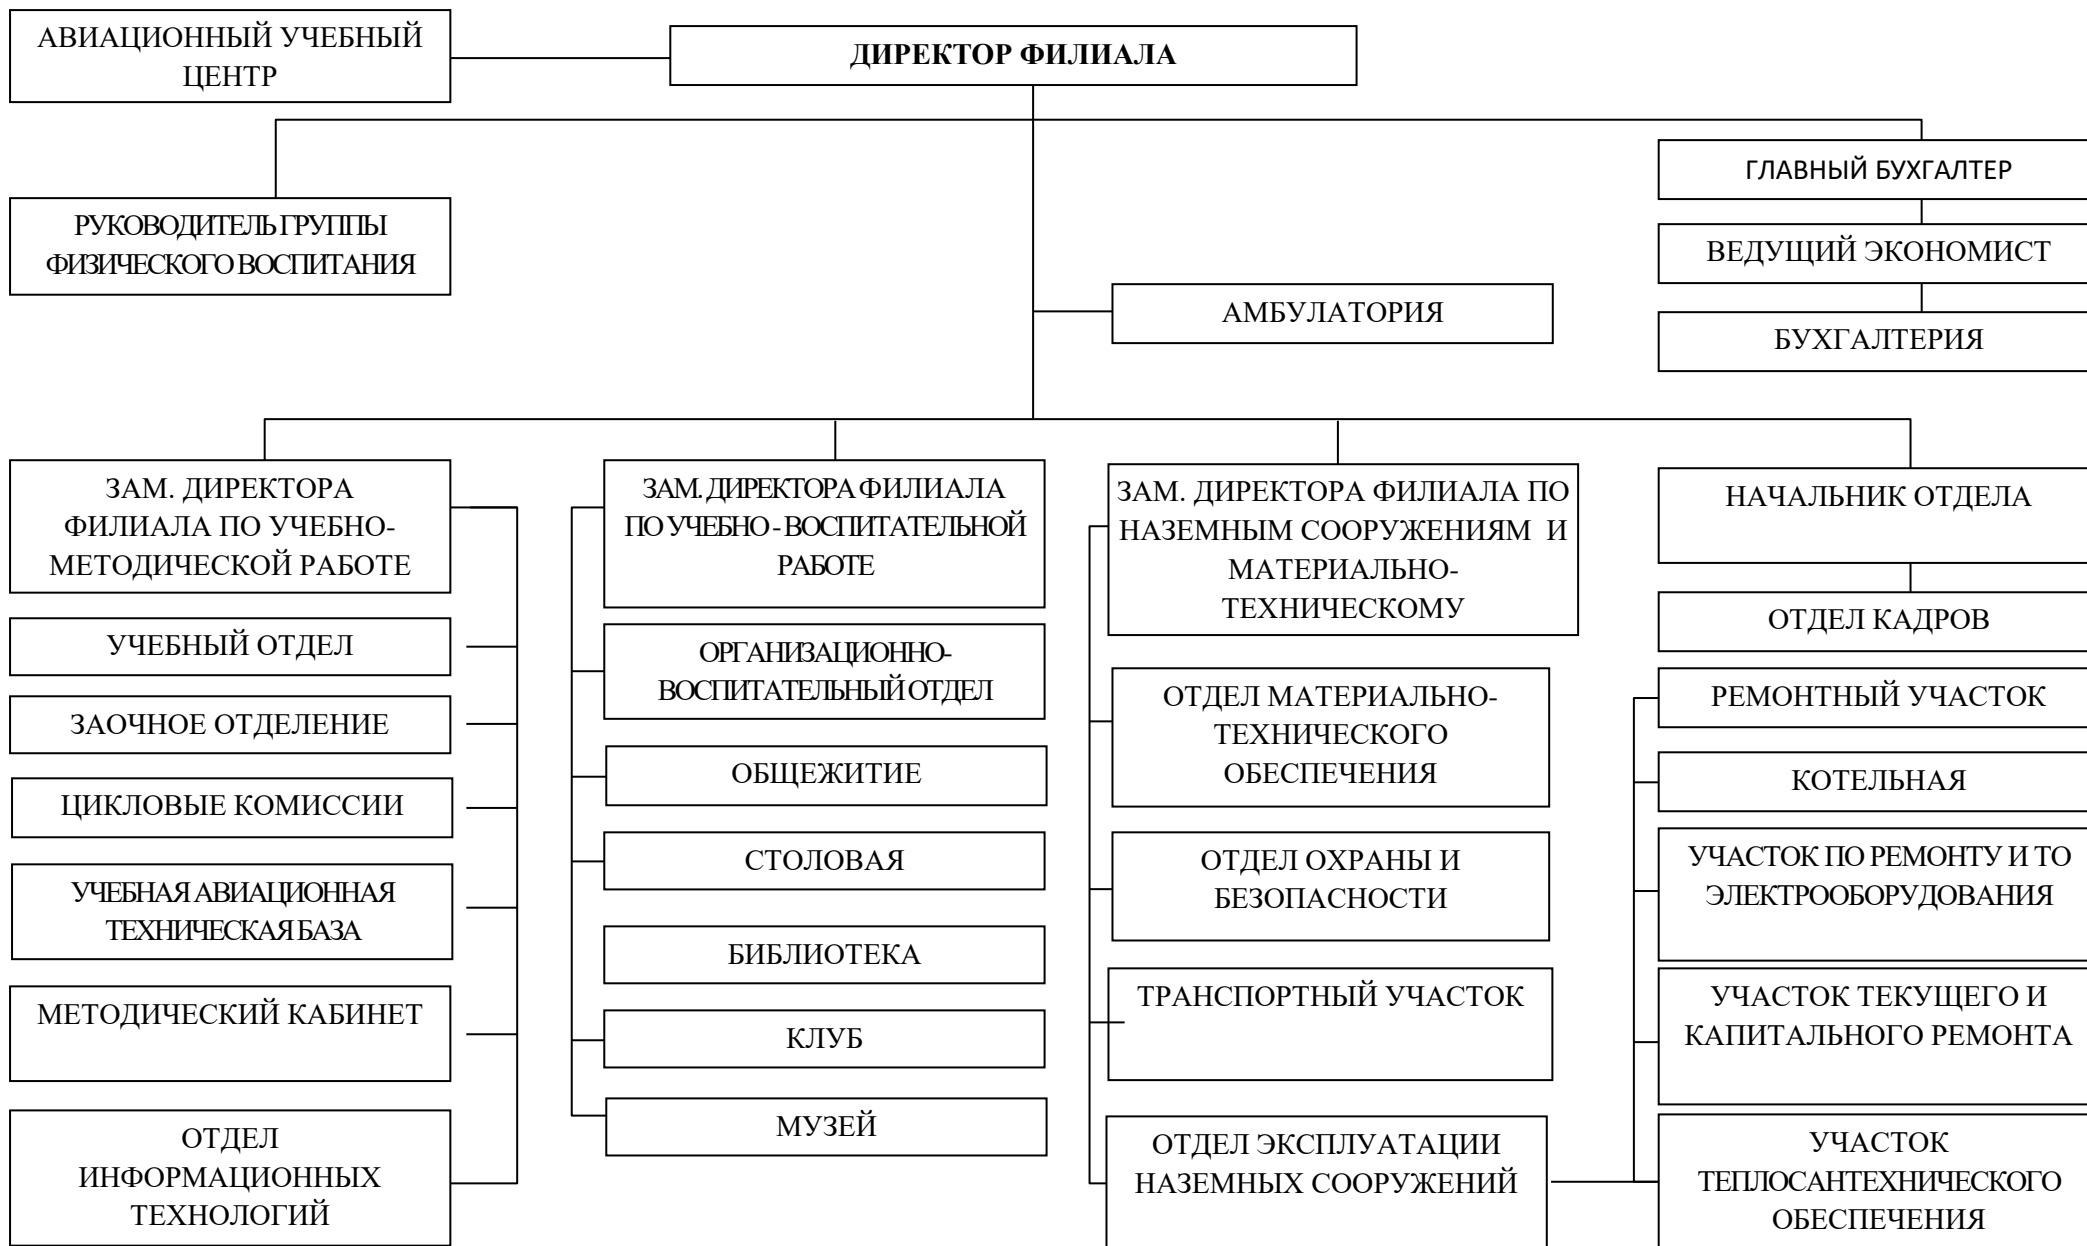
АВИАЦИОННЫЙ УЧЕБНЫЙ ЦЕНТР

ДИРЕКТОР ФИЛИАЛА

РУКОВОДИТЕЛЬ ГРУППЫ ФИЗИЧЕСКОГО ВОСПИТАНИЯ

ГЛАВНЫЙ БУХГАЛТЕР

ВЕДУЩИЙ ЭКОНОМИСТ

БУХГАЛТЕРИЯ

АМБУЛАТОРИЯ

ЗАМ. ДИРЕКТОРА ФИЛИАЛА ПО УЧЕБНО-МЕТОДИЧЕСКОЙ РАБОТЕ

УЧЕБНЫЙ ОТДЕЛ

ЗАОЧНОЕ ОТДЕЛЕНИЕ

ЦИКЛОВЫЕ КОМИССИИ

УЧЕБНАЯ АВИАЦИОННАЯ ТЕХНИЧЕСКАЯ БАЗА

МЕТОДИЧЕСКИЙ КАБИНЕТ

ОТДЕЛ ИНФОРМАЦИОННЫХ ТЕХНОЛОГИЙ

ЗАМ. ДИРЕКТОРА ФИЛИАЛА ПО УЧЕБНО - ВОСПИТАТЕЛЬНОЙ РАБОТЕ

ОРГАНИЗАЦИОННО-ВОСПИТАТЕЛЬНЫЙ ОТДЕЛ

ОБЩЕЖИТИЕ

СТОЛОВАЯ

БИБЛИОТЕКА

КЛУБ

МУЗЕЙ

ЗАМ. ДИРЕКТОРА ФИЛИАЛА ПО НАЗЕМНЫМ СООРУЖЕНИЯМ И МАТЕРИАЛЬНО-ТЕХНИЧЕСКОМУ

ОТДЕЛ МАТЕРИАЛЬНО-ТЕХНИЧЕСКОГО ОБЕСПЕЧЕНИЯ

ОТДЕЛ ОХРАНЫ И БЕЗОПАСНОСТИ

ТРАНСПОРТНЫЙ УЧАСТОК

ОТДЕЛ ЭКСПЛУАТАЦИИ НАЗЕМНЫХ СООРУЖЕНИЙ

НАЧАЛЬНИК ОТДЕЛА

ОТДЕЛ КАДРОВ

РЕМОНТНЫЙ УЧАСТОК

КОТЕЛЬНАЯ

УЧАСТОК ПО РЕМОНТУ И ТО ЭЛЕКТРООБОРУДОВАНИЯ

УЧАСТОК ТЕКУЩЕГО И КАПИТАЛЬНОГО РЕМОНТА

УЧАСТОК ТЕПЛОСАНТЕХНИЧЕСКОГО ОБЕСПЕЧЕНИЯ